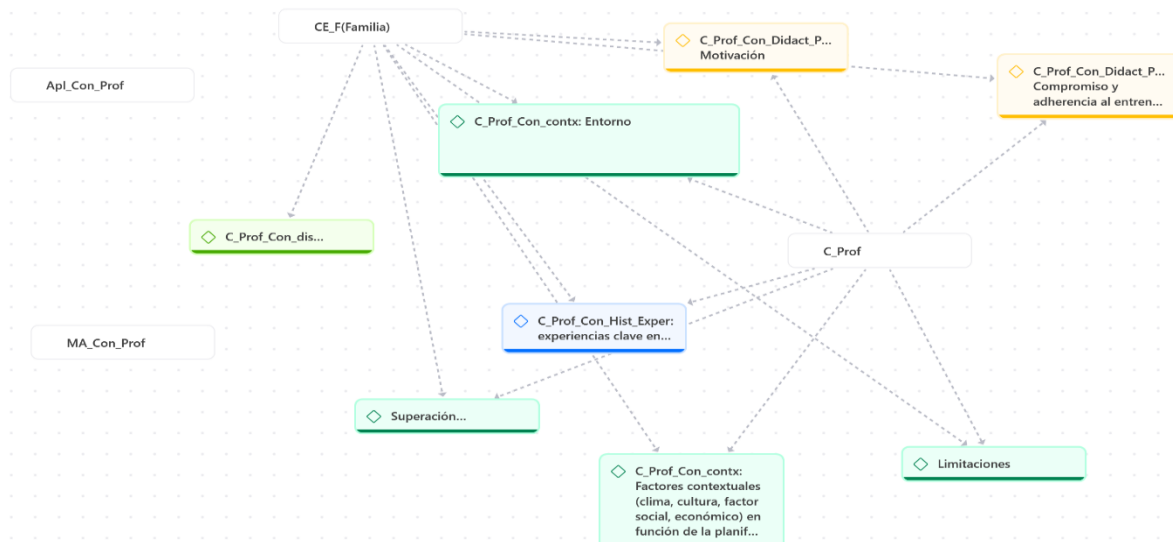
CE_F(Familia)

C_Prof_Con_Didact_P... Motivación

C_Prof_Con_Didact_P... Compromiso y adherencia al entren...

Apl_Con_Prof

C_Prof_Con_contx: Entorno

C_Prof_Con_dis...

C_Prof

MA_Con_Prof

C_Prof_Con_Hist_Exper: experiencias clave en...

Superación...

C_Prof_Con_contx: Factores contextuales (clima, cultura, factor social, económico) en función de la planif...

Limitaciones